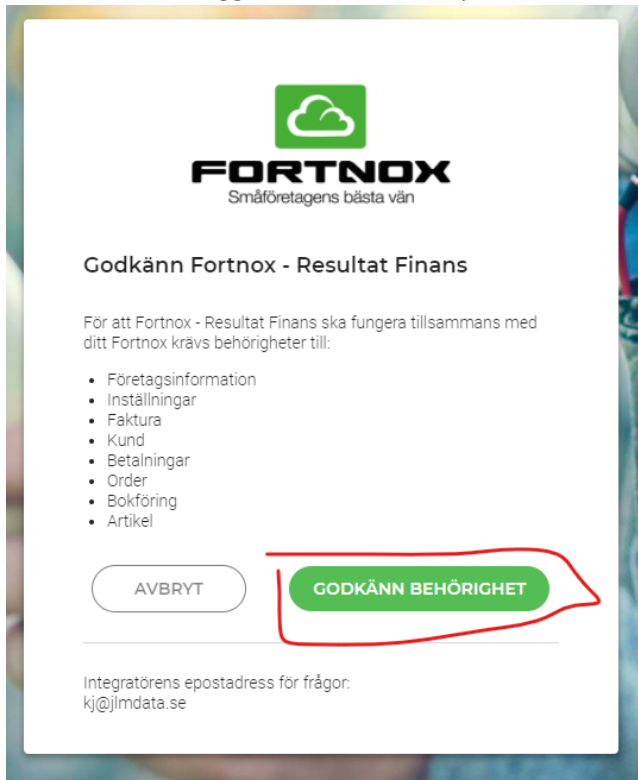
FORTNOX
Småföretagens bästa vän

Godkänn Fortnox - Resultat Finans

För att Fortnox - Resultat Finans ska fungera tillsammans med ditt Fortnox krävs behörigheter till:

- Företagsinformation
- Inställningar
- Faktura
- Kund
- Betalningar
- Order
- Bokföring
- Artikel

AVBRYT
GODKÄNN BEHÖRIGHET

Integratörens epostadress för frågor:
kj@jlmdata.se